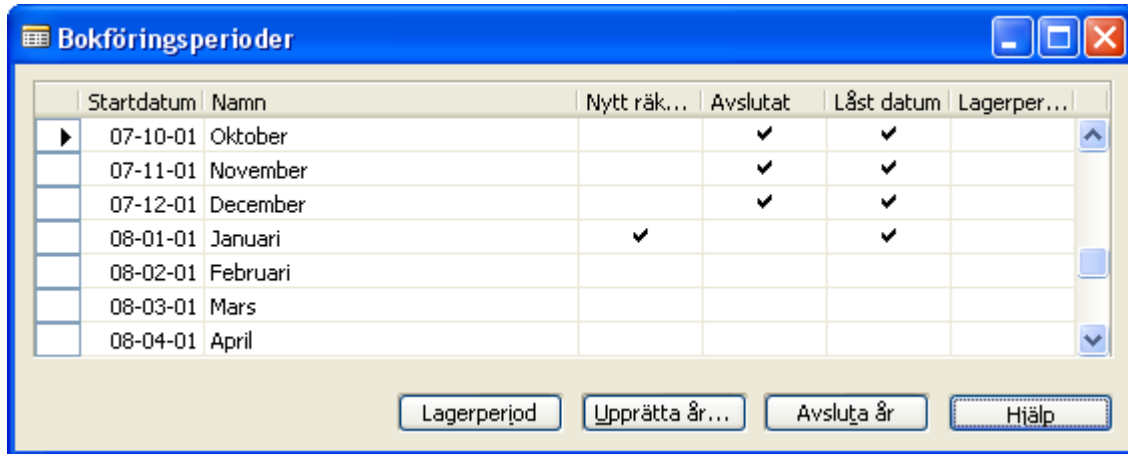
Bokföringsperioder

| | Startdatum | Namn | Nytt räk... | Avslutat | Låst datum | Lagerper... |
|---|---|---|---|---|---|---|
| ▶ | 07-10-01 | Oktober | | ✔ | ✔ | |
| | 07-11-01 | November | | ✔ | ✔ | |
| | 07-12-01 | December | | ✔ | ✔ | |
| | 08-01-01 | Januari | ✔ | | ✔ | |
| | 08-02-01 | Februari | | | | |
| | 08-03-01 | Mars | | | | |
| | 08-04-01 | April | | | | |

Lagerperiod | Upprätta år... | Avsluta år | Hjälp